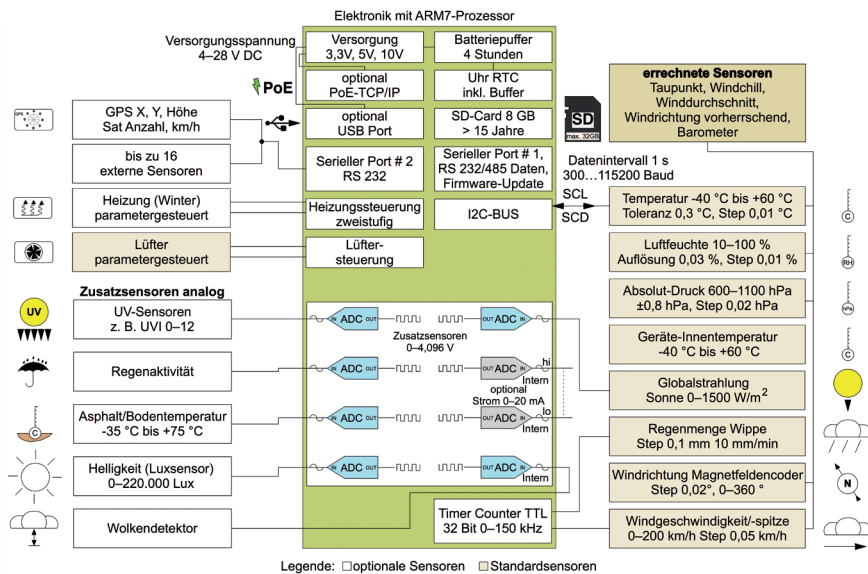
Elektronik mit ARM7-Prozessor

Versorgungsspannung
4–28 V DC

Versorgung
3,3V, 5V, 10V

Batteriepuffer
4 Stunden

PoE

optional
PoE-TCP/IP

Uhr RTC
inkl. Buffer

errechnete Sensoren
Taupunkt, Windchill, Winddurchschnitt, Windrichtung vorherrschend, Barometer

GPS X, Y, Höhe
Sat Anzahl, km/h

optional
USB Port

SD-Card 8 GB
> 15 Jahre

SD
max. 32GB

bis zu 16
externe Sensoren

Serieller Port # 2
RS 232

Serieller Port # 1,
RS 232/485 Daten,
Firmware-Update

Datenintervall 1 s
300…115200 Baud

SCL
SCD

Heizung (Winter)
parametergesteuert

Heizungssteuerung
zweistufig

I2C-BUS

Temperatur -40 °C bis +60 °C
Toleranz 0,3 °C, Step 0,01 °C

Lüfter
parametergesteuert

Lüfter-
steuerung

Luftfeuchte 10–100 %
Auflösung 0,03 %, Step 0,01 %

RH

Zusatzsensoren analog

Absolut-Druck 600–1100 hPa
±0,8 hPa, Step 0,02 hPa

hPa

UV

UV-Sensoren
z. B. UVI 0–12

IN ADC OUT

OUT ADC IN

Zusatzsensoren
0–4,096 V

Geräte-Innentemperatur
-40 °C bis +60 °C

Regenaktivität

IN ADC OUT

OUT ADC IN
hi
Intern

optional
Strom 0–20 mA

Globalstrahlung
Sonne 0–1500 W/m$^2$

Asphalt/Bodentemperatur
-35 °C bis +75 °C

IN ADC OUT

OUT ADC IN
lo
Intern

Regenmenge Wippe
Step 0,1 mm 10 mm/min

Helligkeit (Luxsensor)
0–220.000 Lux

IN ADC OUT

OUT ADC IN
Intern

Windrichtung Magnetfeldencoder
Step 0,02°, 0–360 °

N

Wolkendetektor

Timer Counter TTL
32 Bit 0–150 kHz

Windgeschwindigkeit/-spitze
0–200 km/h Step 0,05 km/h

Legende: optionale Sensoren Standardsensoren